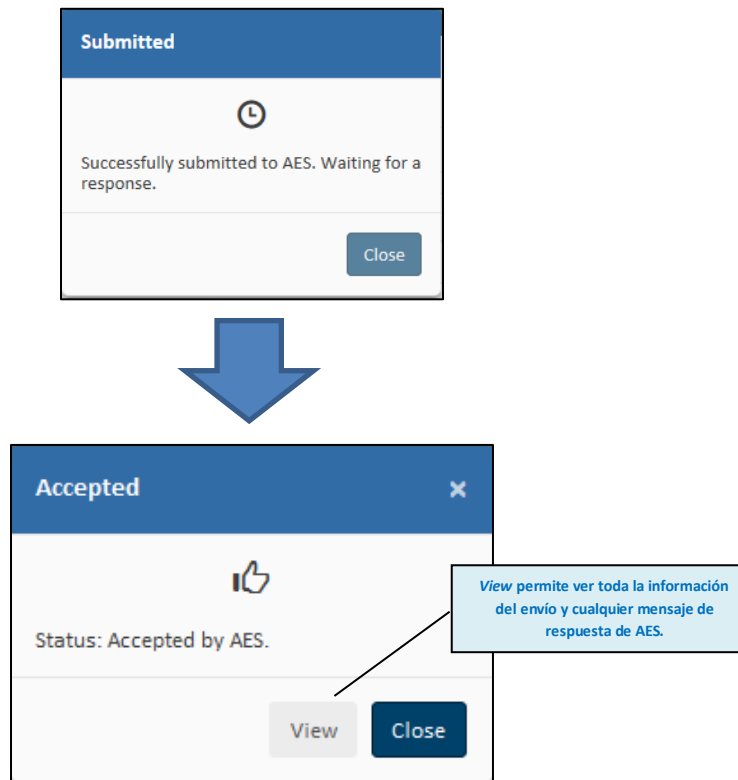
Submitted

Successfully submitted to AES. Waiting for a response.

Close

Accepted

×

Status: Accepted by AES.

*View* permite ver toda la información del envío y cualquier mensaje de respuesta de AES.

View

Close